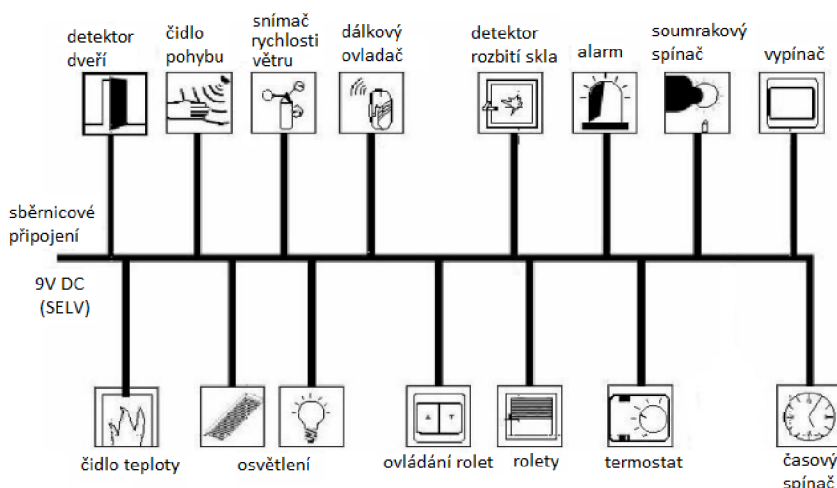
detektor dveří

čidlo pohybu

snímač rychlosti větru

dálkový ovladač

detektor rozbití skla

alarm

soumrakový spínač

vypínač

sběrnicové připojení

9V DC (SELV)

čidlo teploty

osvětlení

ovládání rolet

rolety

termostat

časový spínač